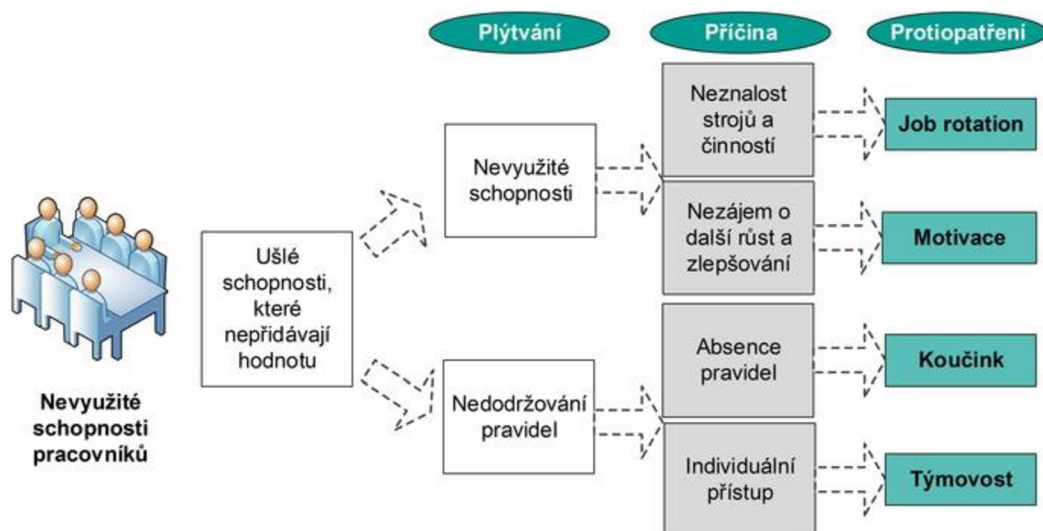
Plýtvání

Příčina

Protiopatření

Nevyužité schopnosti pracovníků

Ušlé schopnosti, které nepřidávají hodnotu

Nevyužité schopnosti

Nedodržování pravidel

Neznalost strojů a činností

Nezájem o další růst a zlepšování

Absence pravidel

Individuální přístup

Job rotation

Motivace

Koučink

Týmovost